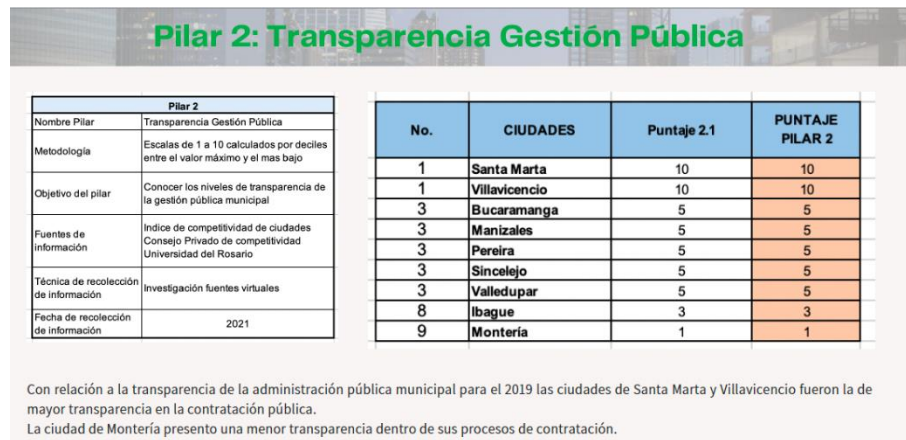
Pilar 2: Transparencia Gestión Pública

| Pilar 2 | |
|---|---|
| Nombre Pilar | Transparencia Gestión Pública |
| Metodología | Escalas de 1 a 10 calculados por deciles entre el valor máximo y el mas bajo |
| Objetivo del pilar | Conocer los niveles de transparencia de la gestión pública municipal |
| Fuentes de información | Indice de competitividad de ciudades Consejo Privado de competitividad Universidad del Rosario |
| Técnica de recolección de información | Investigación fuentes virtuales |
| Fecha de recolección de información | 2021 |

| No. | CIUDADES | Puntaje 2.1 | PUNTAJE PILAR 2 |
|---|---|---|---|
| 1 | Santa Marta | 10 | 10 |
| 1 | Villavicencio | 10 | 10 |
| 3 | Bucaramanga | 5 | 5 |
| 3 | Manizales | 5 | 5 |
| 3 | Pereira | 5 | 5 |
| 3 | Sincelejo | 5 | 5 |
| 3 | Valledupar | 5 | 5 |
| 8 | Ibague | 3 | 3 |
| 9 | Montería | 1 | 1 |

Con relación a la transparencia de la administración pública municipal para el 2019 las ciudades de Santa Marta y Villavicencio fueron la de mayor transparencia en la contratación pública.
La ciudad de Montería presento una menor transparencia dentro de sus procesos de contratación.